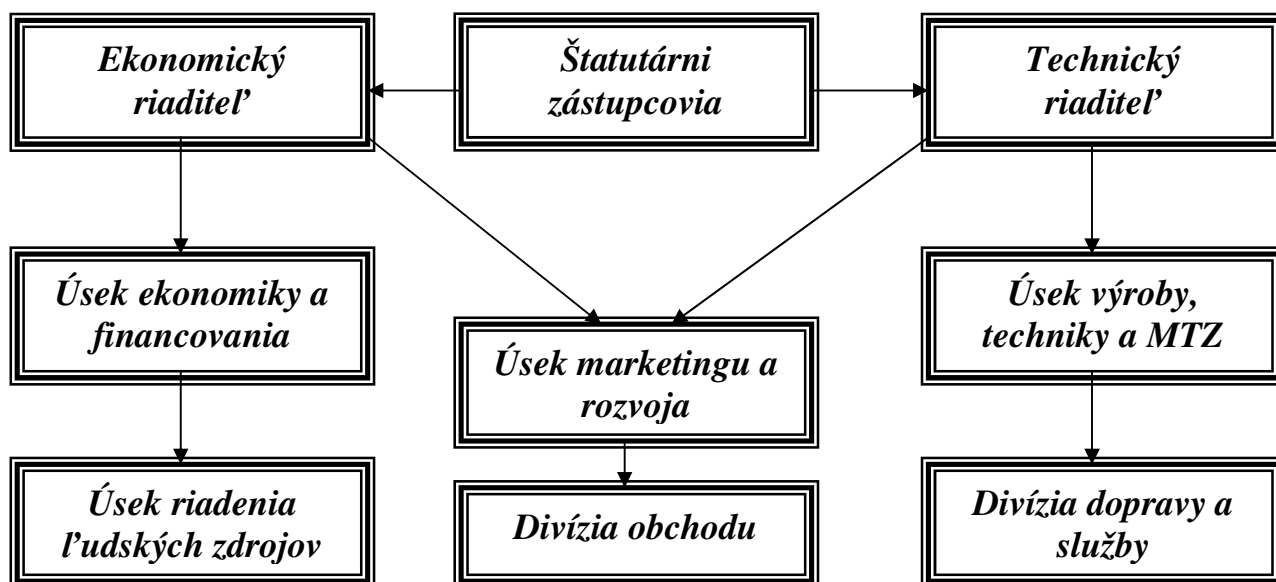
Ekonomický riaditeľ

Štatutárni zástupcovia

Technický riaditeľ

Úsek ekonomiky a financovania

Úsek marketingu a rozvoja

Úsek výroby, techniky a MTZ

Úsek riadenia ľudských zdrojov

Divízia obchodu

Divízia dopravy a služby